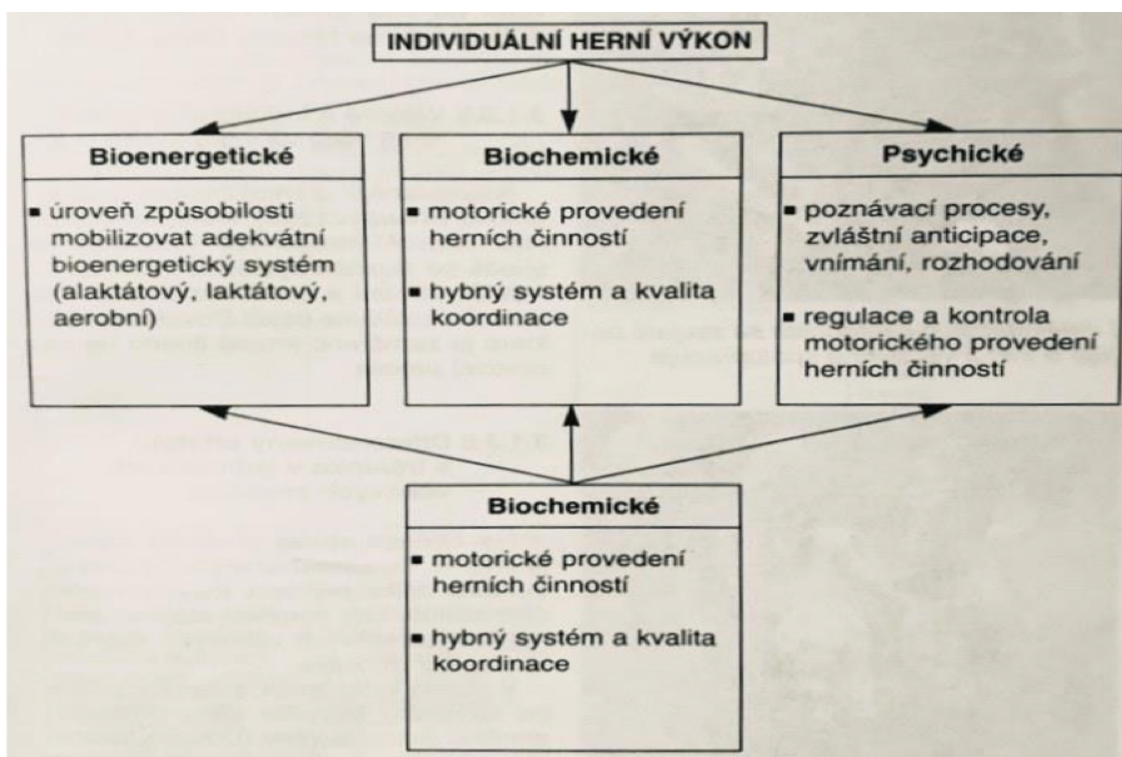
INDIVIDUÁLNÍ HERNÍ VÝKON

Bioenergetické

▪ úroveň způsobilosti mobilizovat adekvátní bioenergetický systém (alaktátový, laktátový, aerobní)

Biochemické

▪ motorické provedení herních činností

▪ hybný systém a kvalita koordinace

Psychické

▪ poznávací procesy, zvláštní anticipace, vnímání, rozhodování

▪ regulace a kontrola motorického provedení herních činností

Biochemické

▪ motorické provedení herních činností

▪ hybný systém a kvalita koordinace